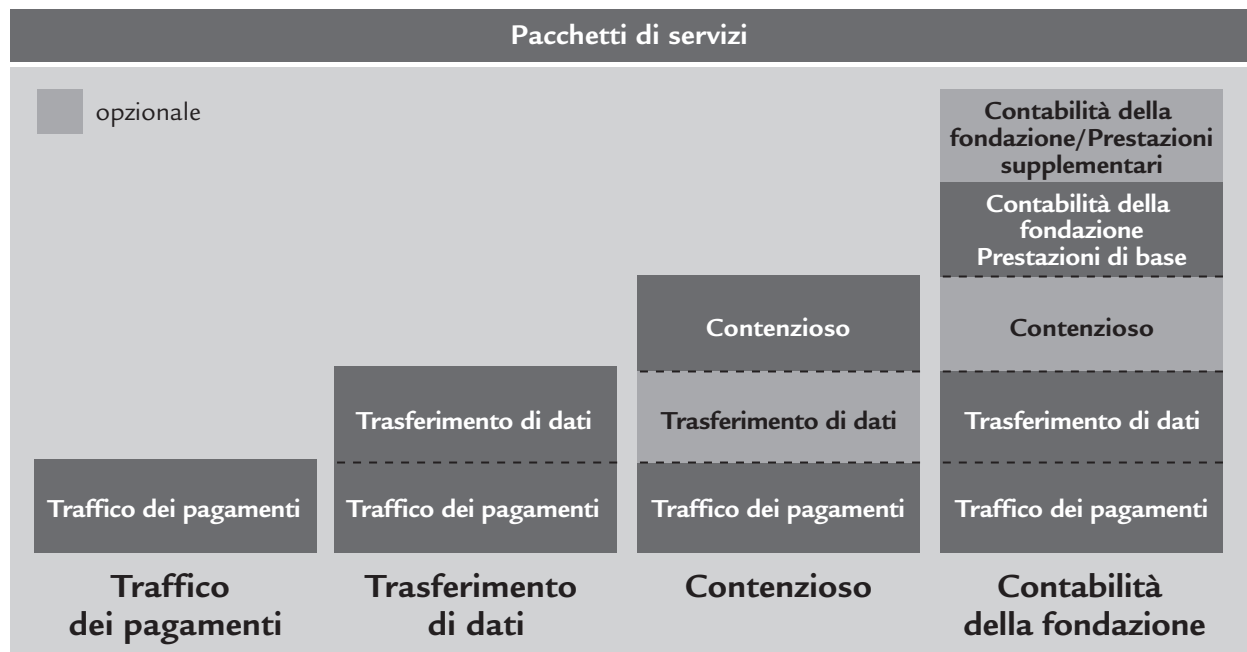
Pacchetti di servizi

opzionale

Traffico dei pagamenti

Trasferimento di dati

Traffico dei pagamenti

Contenzioso

Trasferimento di dati

Traffico dei pagamenti

Contabilità della fondazione/Prestazioni supplementari

Contabilità della fondazione Prestazioni di base

Contenzioso

Trasferimento di dati

Traffico dei pagamenti

Traffico dei pagamenti

Trasferimento di dati

Contenzioso

Contabilità della fondazione